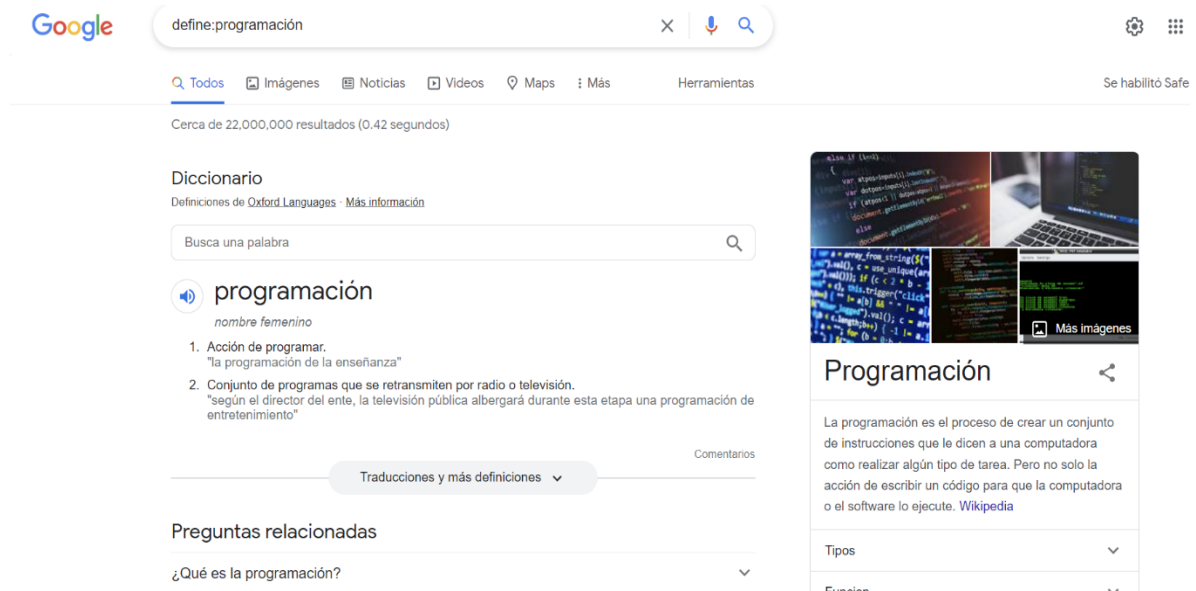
Google

define:programación

Todos Imágenes Noticias Videos Maps Más Herramientas Se habilitó Safe

Cerca de 22,000,000 resultados (0.42 segundos)

Diccionario

Definiciones de Oxford Languages · Más información

Busca una palabra

programación

nombre femenino

1. Acción de programar.
"la programación de la enseñanza"

2. Conjunto de programas que se retransmiten por radio o televisión.
"según el director del ente, la televisión pública albergará durante esta etapa una programación de entretenimiento"

Comentarios

Traducciones y más definiciones

Preguntas relacionadas

¿Qué es la programación?

Más imágenes

Programación

La programación es el proceso de crear un conjunto de instrucciones que le dicen a una computadora como realizar algún tipo de tarea. Pero no solo la acción de escribir un código para que la computadora o el software lo ejecute. Wikipedia

Tipos

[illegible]